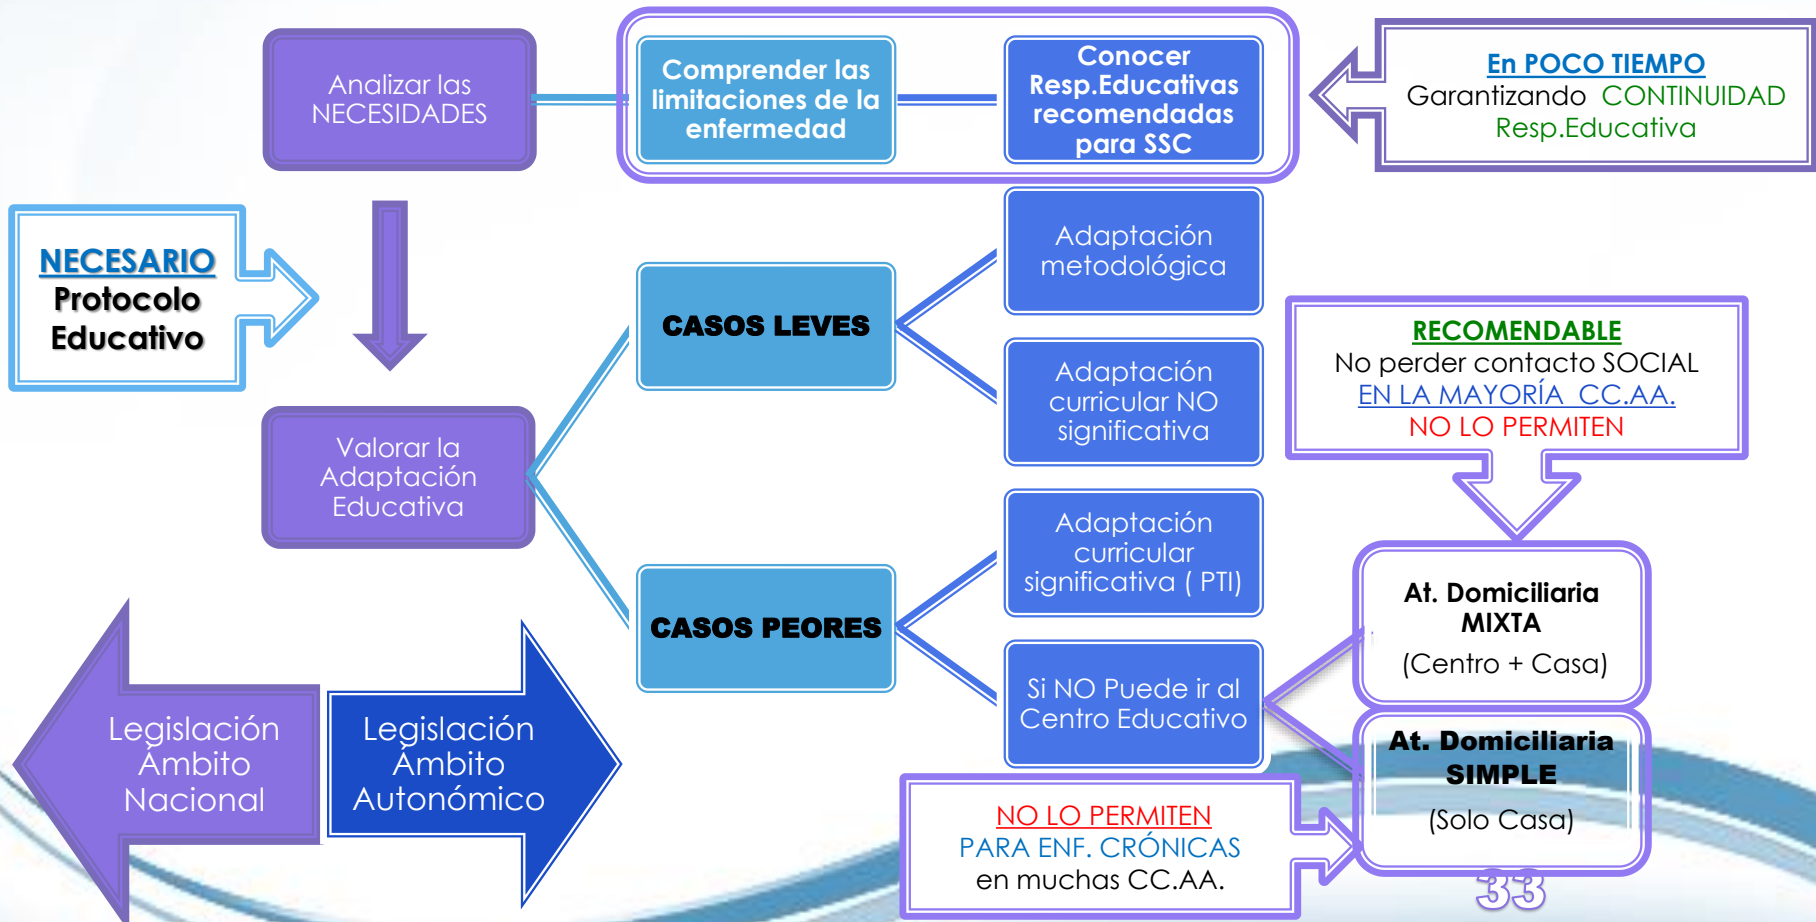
Analizar las NECESIDADES

Comprender las limitaciones de la enfermedad

Conocer Resp.Educativas recomendadas para SSC

En POCO TIEMPO
Garantizando CONTINUIDAD Resp.Educativa

NECESARIO
Protocolo Educativo

Adaptación metodológica

CASOS LEVES

Adaptación curricular NO significativa

RECOMENDABLE
No perder contacto SOCIAL
EN LA MAYORÍA CC.AA.
NO LO PERMITEN

Valorar la Adaptación Educativa

Adaptación curricular significativa ( PTI)

CASOS PEORES

At. Domiciliaria MIXTA
(Centro + Casa)

Si NO Puede ir al Centro Educativo

At. Domiciliaria SIMPLE
(Solo Casa)

Legislación Ámbito Nacional

Legislación Ámbito Autonómico

NO LO PERMITEN
PARA ENF. CRÓNICAS
en muchas CC.AA.

33